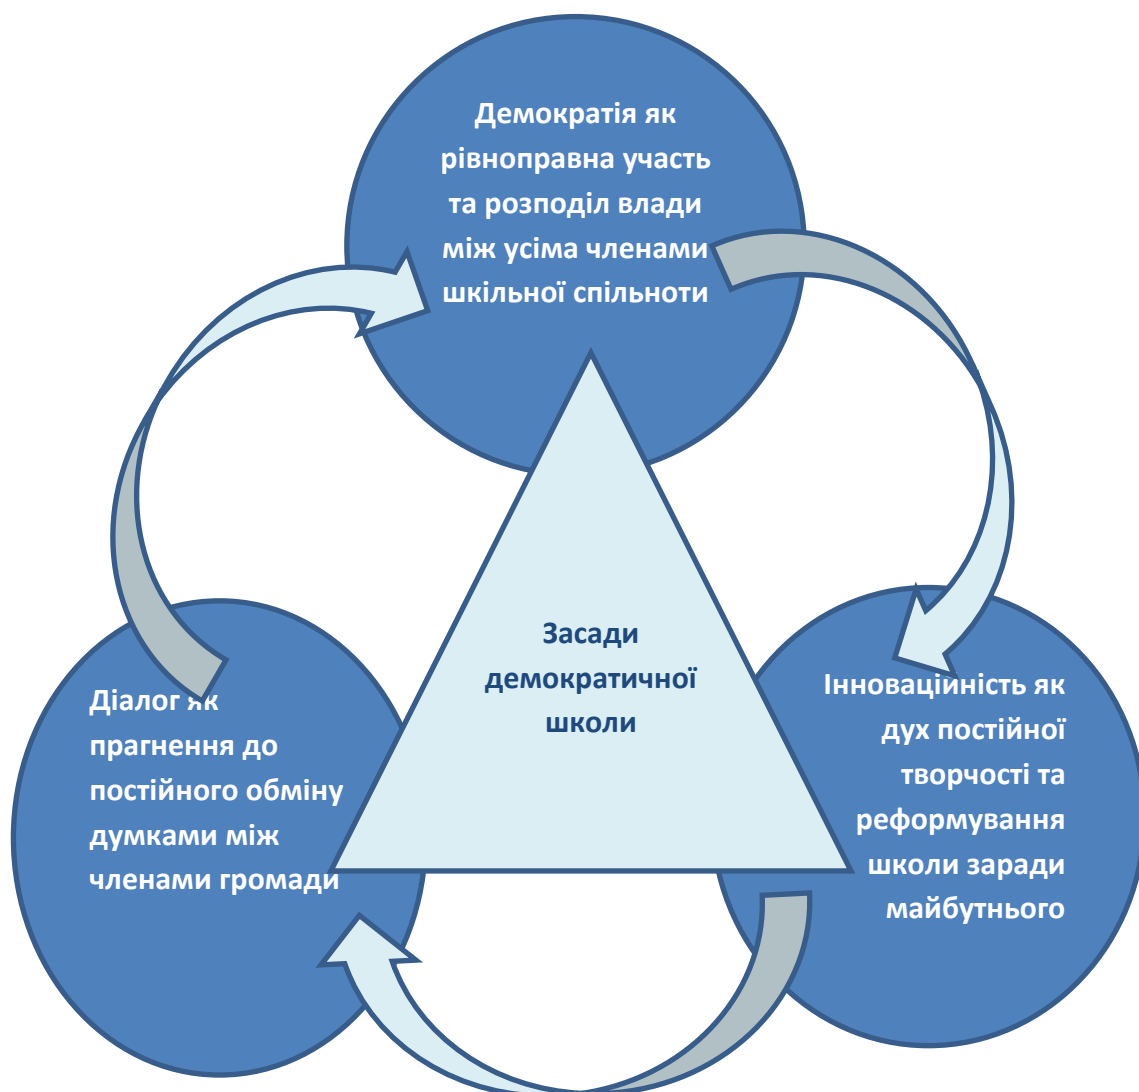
Демократія як рівноправна участь та розподіл влади між усіма членами шкільної спільноти

Засади демократичної школи

Діалог як прагнення до постійного обміну думками між членами громади

Інноваційність як дух постійної творчості та реформування школи заради майбутнього